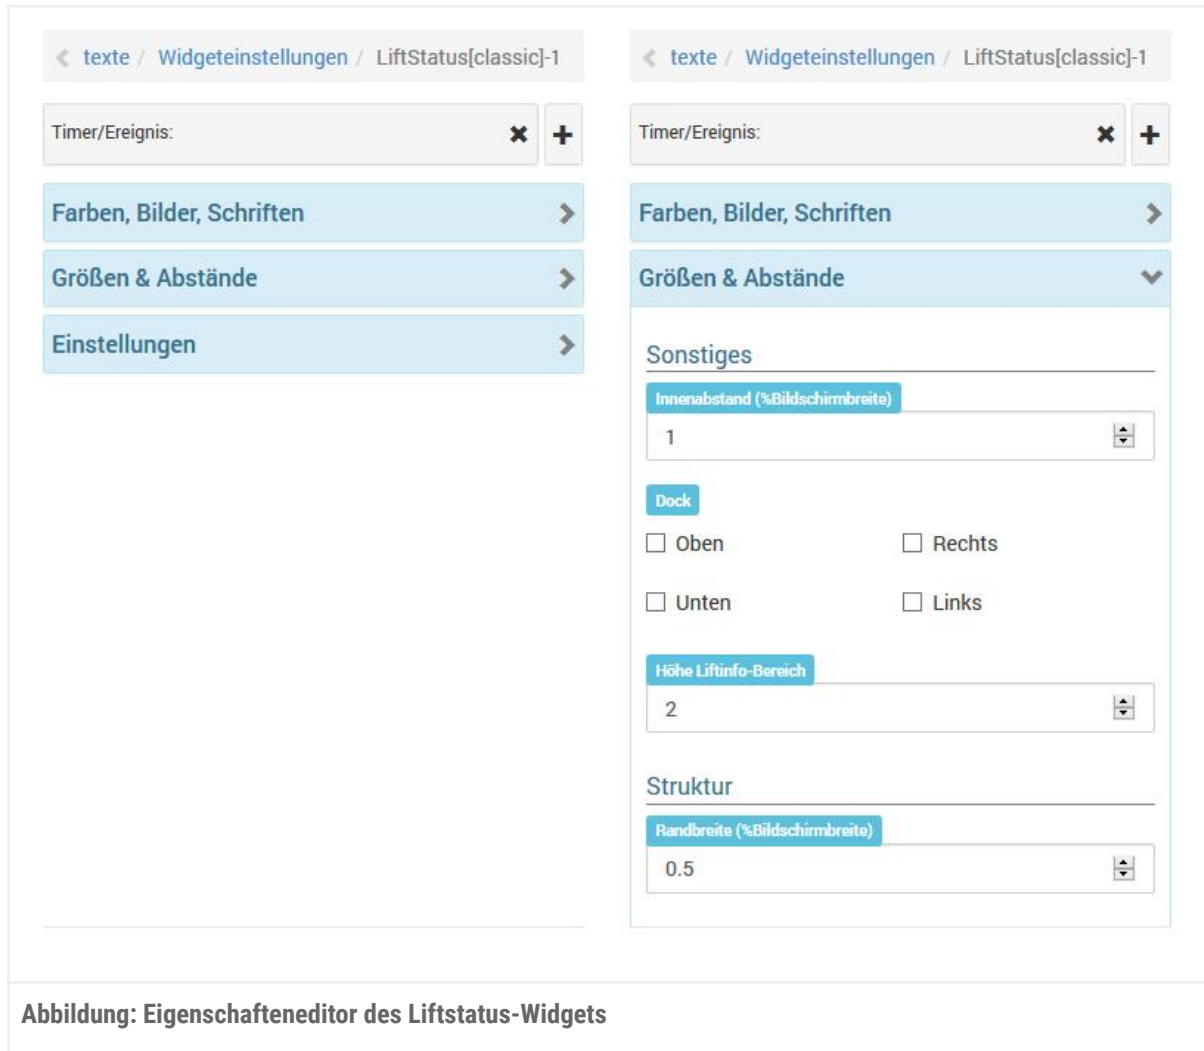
texte / Widgeteinstellungen / LiftStatus[classic]-1

Timer/Ereignis:

Farben, Bilder, Schriften

Größen & Abstände

Einstellungen

texte / Widgeteinstellungen / LiftStatus[classic]-1

Timer/Ereignis:

Farben, Bilder, Schriften

Größen & Abstände

Sonstiges

Innenabstand (%Bildschirmbreite)

1

Dock

Oben

Rechts

Unten

Links

Höhe Liftinfo-Bereich

2

Struktur

Randbreite (%Bildschirmbreite)

0.5

Abbildung: Eigenschafteneditor des Liftstatus-Widgets